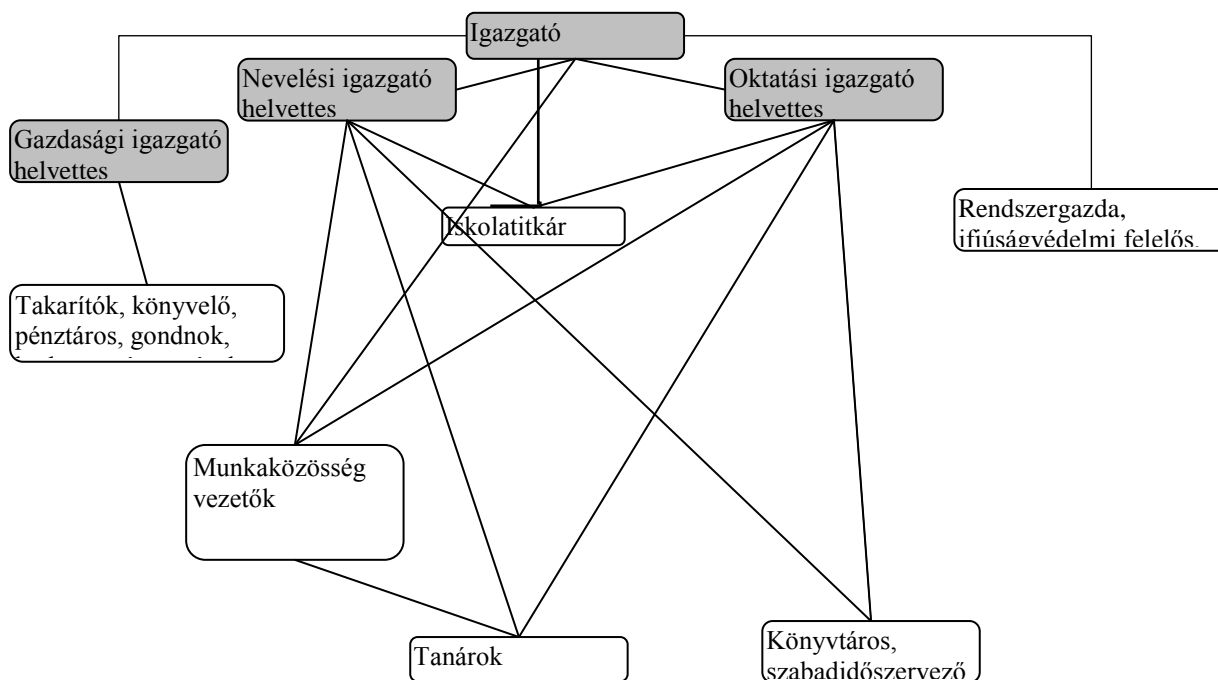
Igazgató

Nevelési igazgató helyettes

Oktatási igazgató helyettes

Gazdasági igazgató helyettes

Iskolatitkár

Rendszergazda, ifjúságvédelmi felelős

Takarítók, könyvelő, pénztáros, gondnok, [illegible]

Munkaközösség vezetők

Tanárok

Könyvtáros, szabadidőszervező